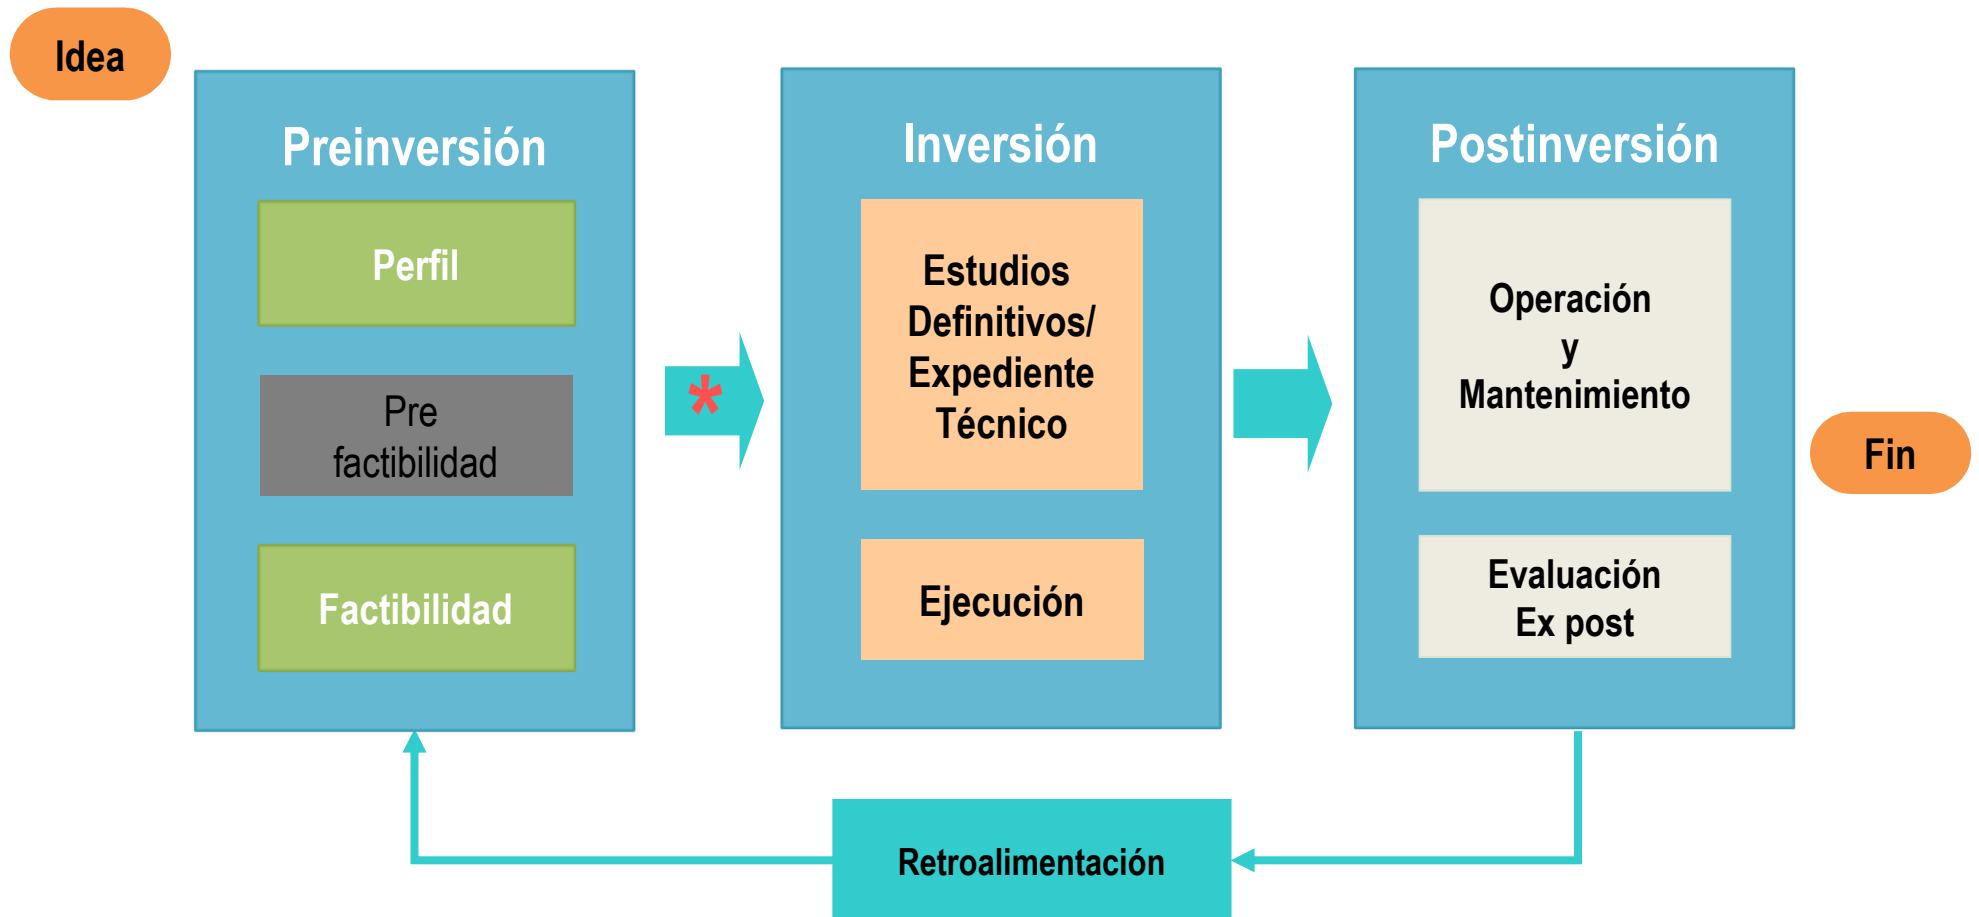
Idea

Preinversión

Perfil

Pre factibilidad

Factibilidad

*

Inversión

Estudios Definitivos/ Expediente Técnico

Ejecución

Postinversión

Operación y Mantenimiento

Evaluación Ex post

Fin

Retroalimentación